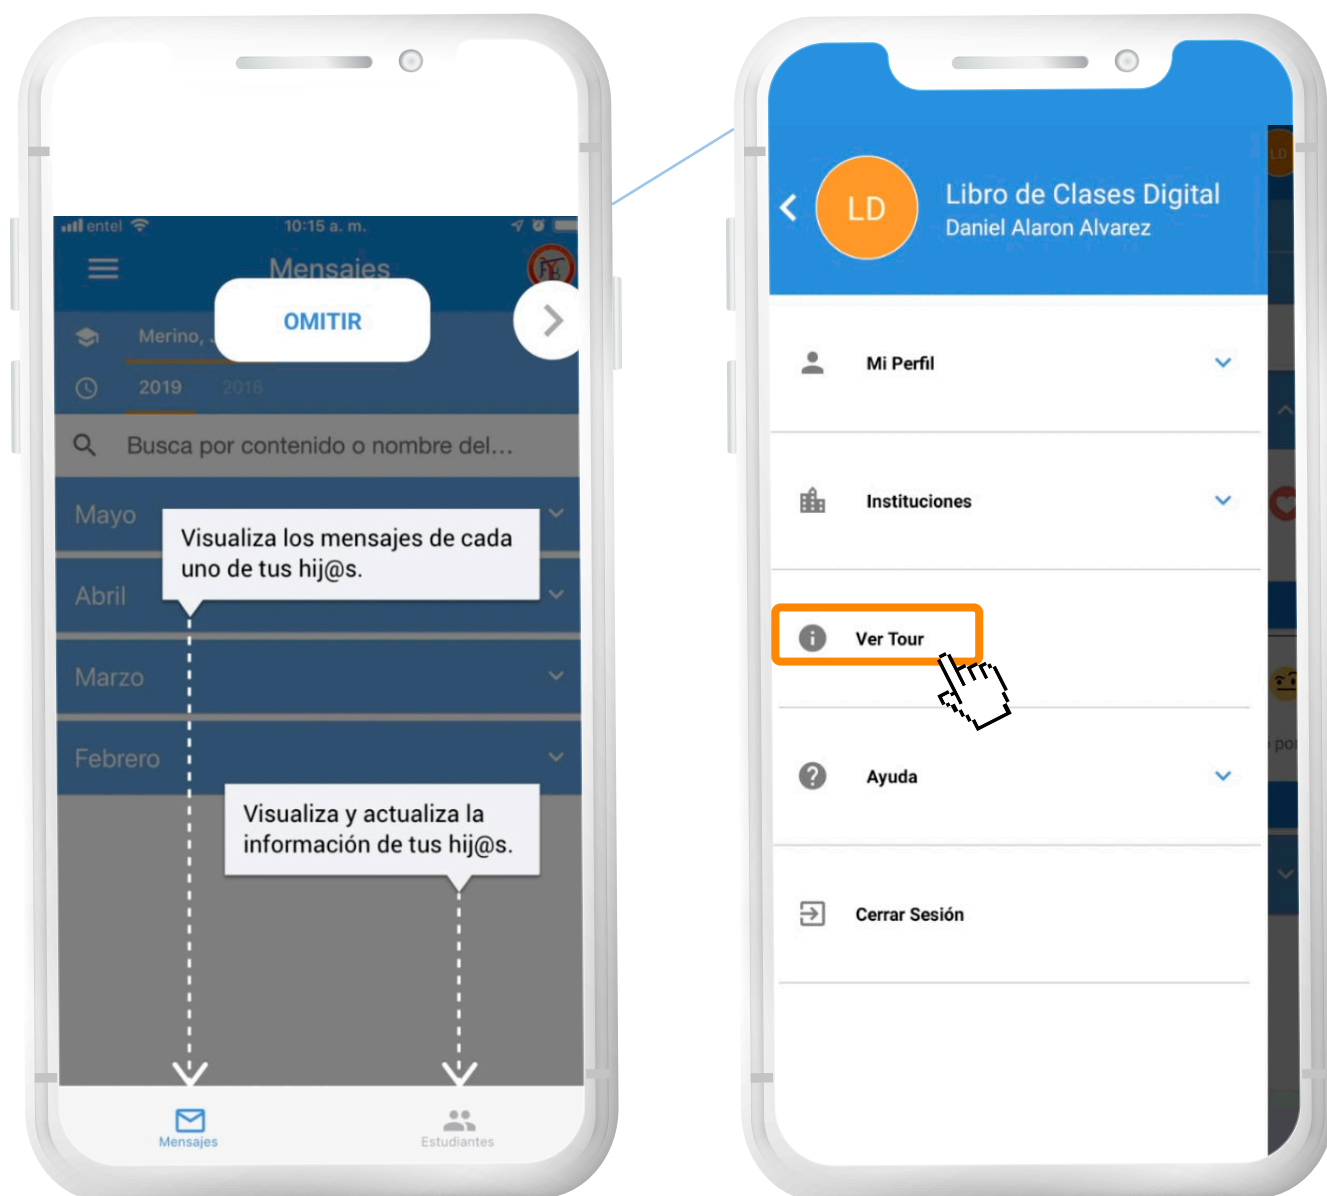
entel 10:15 a. m.

Mensajes

OMITIR

Merino,

2019 2018

Busca por contenido o nombre del...

Mayo

Visualiza los mensajes de cada uno de tus hij@s.

Abril

Marzo

Febrero

Visualiza y actualiza la información de tus hij@s.

Mensajes

Estudiantes

LD

Libro de Clases Digital

Daniel Alaron Alvarez

Mi Perfil

Instituciones

Ver Tour

Ayuda

Cerrar Sesión